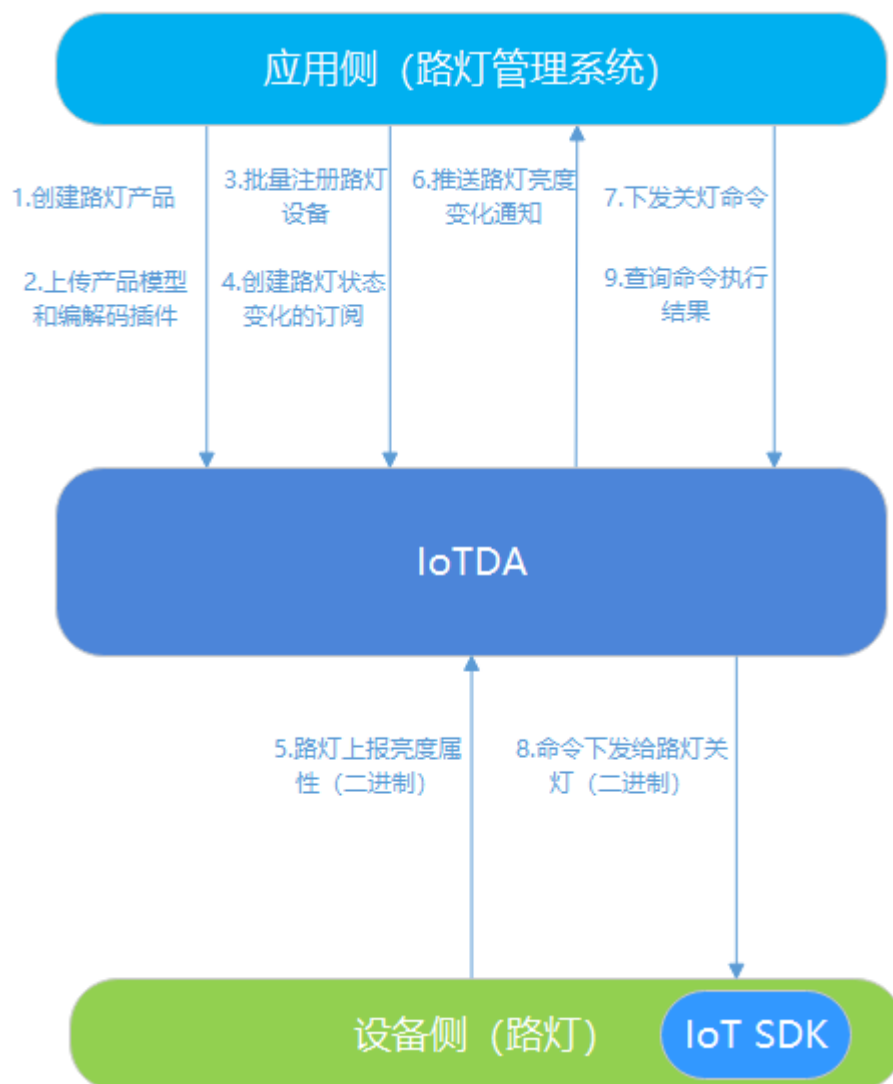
应用侧（路灯管理系统）

1.创建路灯产品

2.上传产品模型和编解码插件

3.批量注册路灯设备

4.创建路灯状态变化的订阅

6.推送路灯亮度变化通知

7.下发关灯命令

9.查询命令执行结果

IoTDA

5.路灯上报亮度属性（二进制）

8.命令下发给路灯关灯（二进制）

设备侧（路灯）

IoT SDK